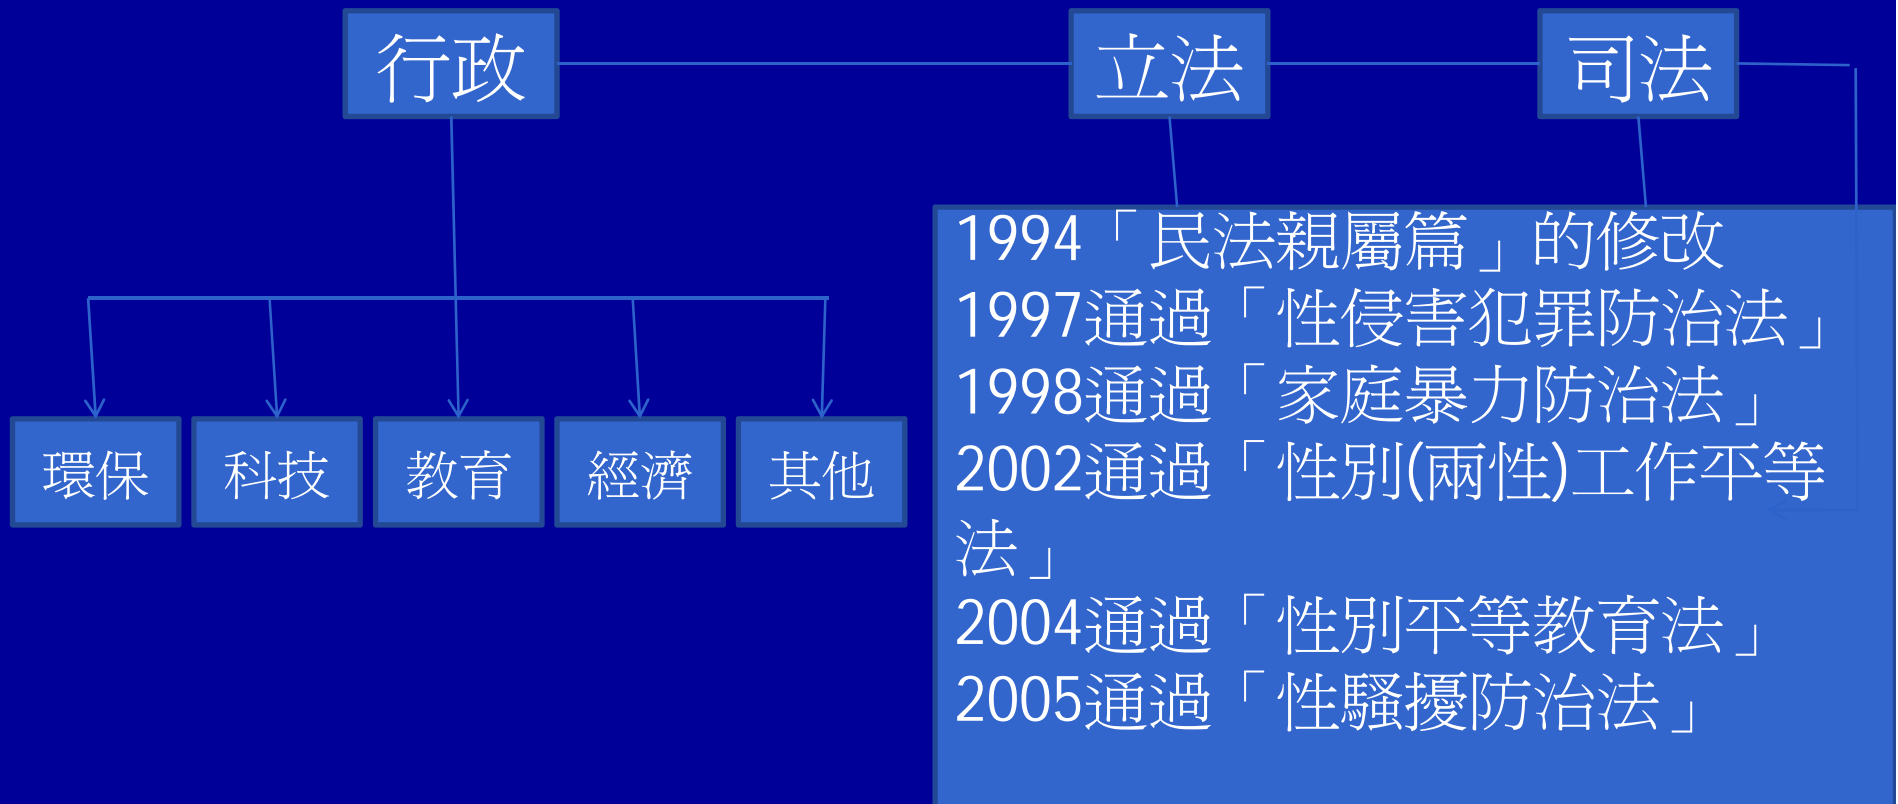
行政

立法

司法

環保

科技

教育

經濟

其他

1994「民法親屬篇」的修改
1997通過「性侵害犯罪防治法」
1998通過「家庭暴力防治法」
2002通過「性別(兩性)工作平等法」
2004通過「性別平等教育法」
2005通過「性騷擾防治法」